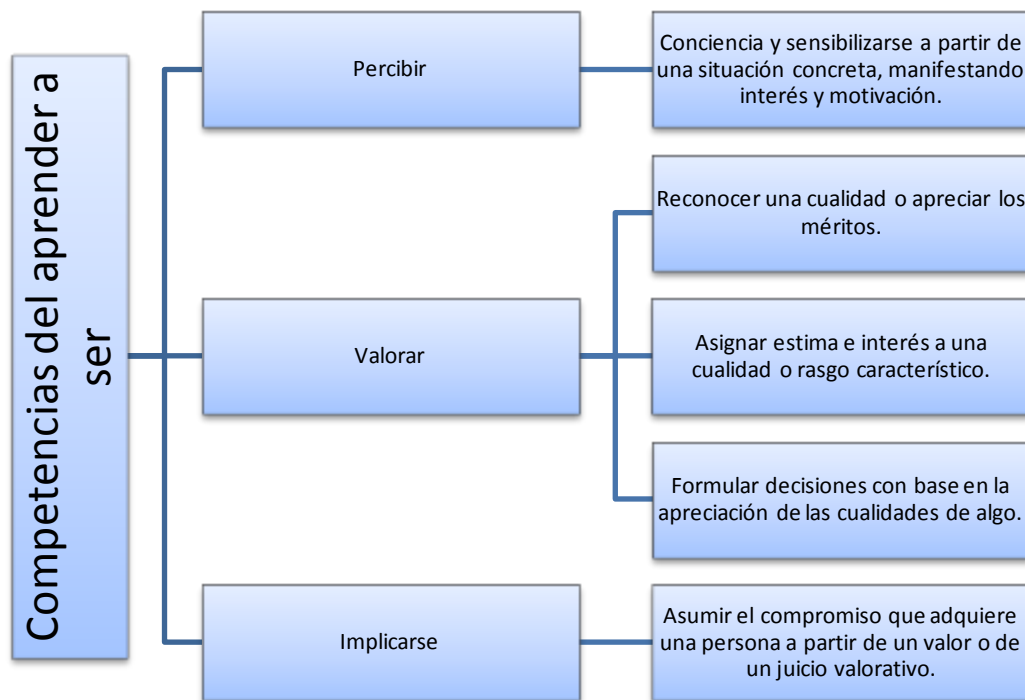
Competencias del aprender a ser

Percibir

Conciencia y sensibilizarse a partir de una situación concreta, manifestando interés y motivación.

Valorar

Reconocer una cualidad o apreciar los méritos.

Asignar estima e interés a una cualidad o rasgo característico.

Formular decisiones con base en la apreciación de las cualidades de algo.

Implicarse

Asumir el compromiso que adquiere una persona a partir de un valor o de un juicio valorativo.